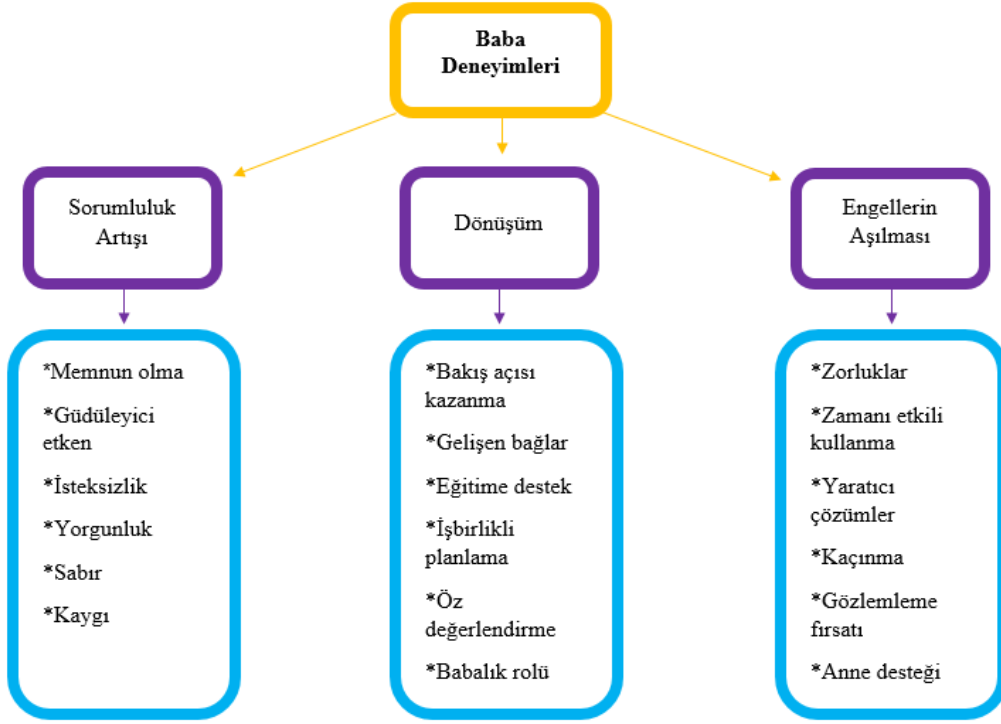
Baba Deneyimleri

Sorumluluk Artışı

Dönüşüm

Engellerin Aşılması

*Memnun olma

*Güdüleyici etken

*İsteksizlik

*Yorgunluk

*Sabır

*Kaygı

*Bakış açısı kazanma

*Gelişen bağlar

*Eğitime destek

*İşbirlikli planlama

*Öz değerlendirme

*Babalık rolü

*Zorluklar

*Zamanı etkili kullanma

*Yaratıcı çözümler

*Kaçınma

*Gözlemleme fırsatı

*Anne desteği